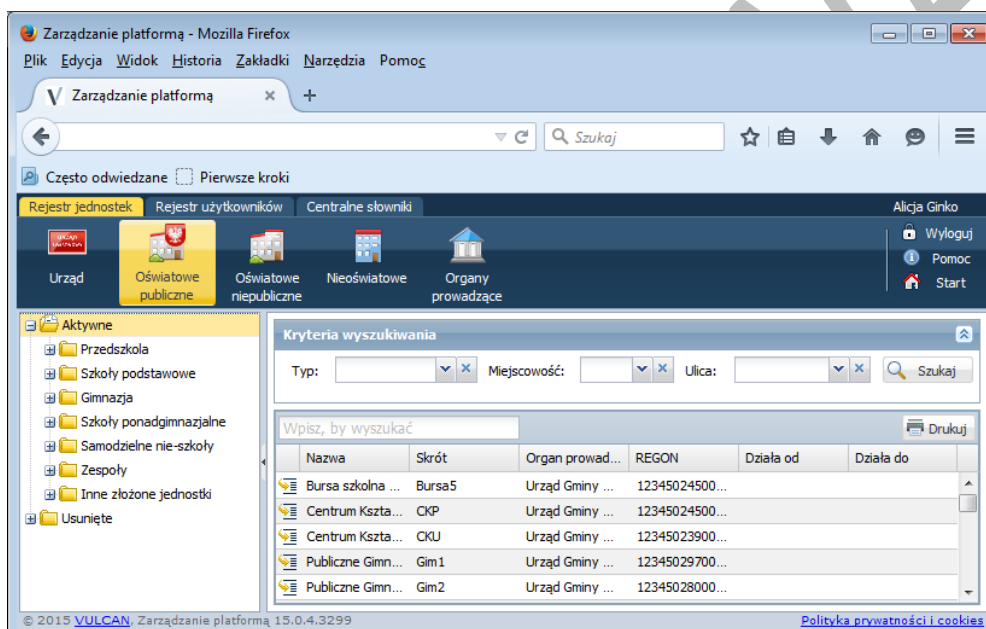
Zarządzanie platformą - Mozilla Firefox

Plik Edycja Widok Historia Zakładki Narzędzia Pomoc

V Zarządzanie platformą ×

Szukaj

Często odwiedzane Pierwsze kroki

Rejestr jednostek Rejestr użytkowników Centralne słowniki

Alicja Ginko

Urząd Oświatowe publiczne Oświatowe niepubliczne Nieoświatowe Organy prowadzące

Wyloguj
Pomoc
Start

Aktywne
Przedszkola
Szkoły podstawowe
Gimnazja
Szkoły ponadgimnazjalne
Samodzielne nie-szkoły
Zespoły
Inne złożone jednostki
Usunięte

Kryteria wyszukiwania

Typ: Miejscowość: Ulica: Szukaj

Wpisz, by wyszukać

Drukuj

| Nazwa | Skrót | Organ prowad... | REGON | Działa od | Działa do |
|---|---|---|---|---|---|
| Bursa szkolna ... | Bursa5 | Urząd Gminy ... | 12345024500... | | |
| Centrum Kszta... | CKP | Urząd Gminy ... | 12345024500... | | |
| Centrum Kszta... | CKU | Urząd Gminy ... | 12345023900... | | |
| Publiczne Gimn... | Gim1 | Urząd Gminy ... | 12345029700... | | |
| Publiczne Gimn... | Gim2 | Urząd Gminy ... | 12345028000... | | |

© 2015 VULCAN, Zarządzanie platformą 15.0.4.3299

Polityka prywatności i cookies